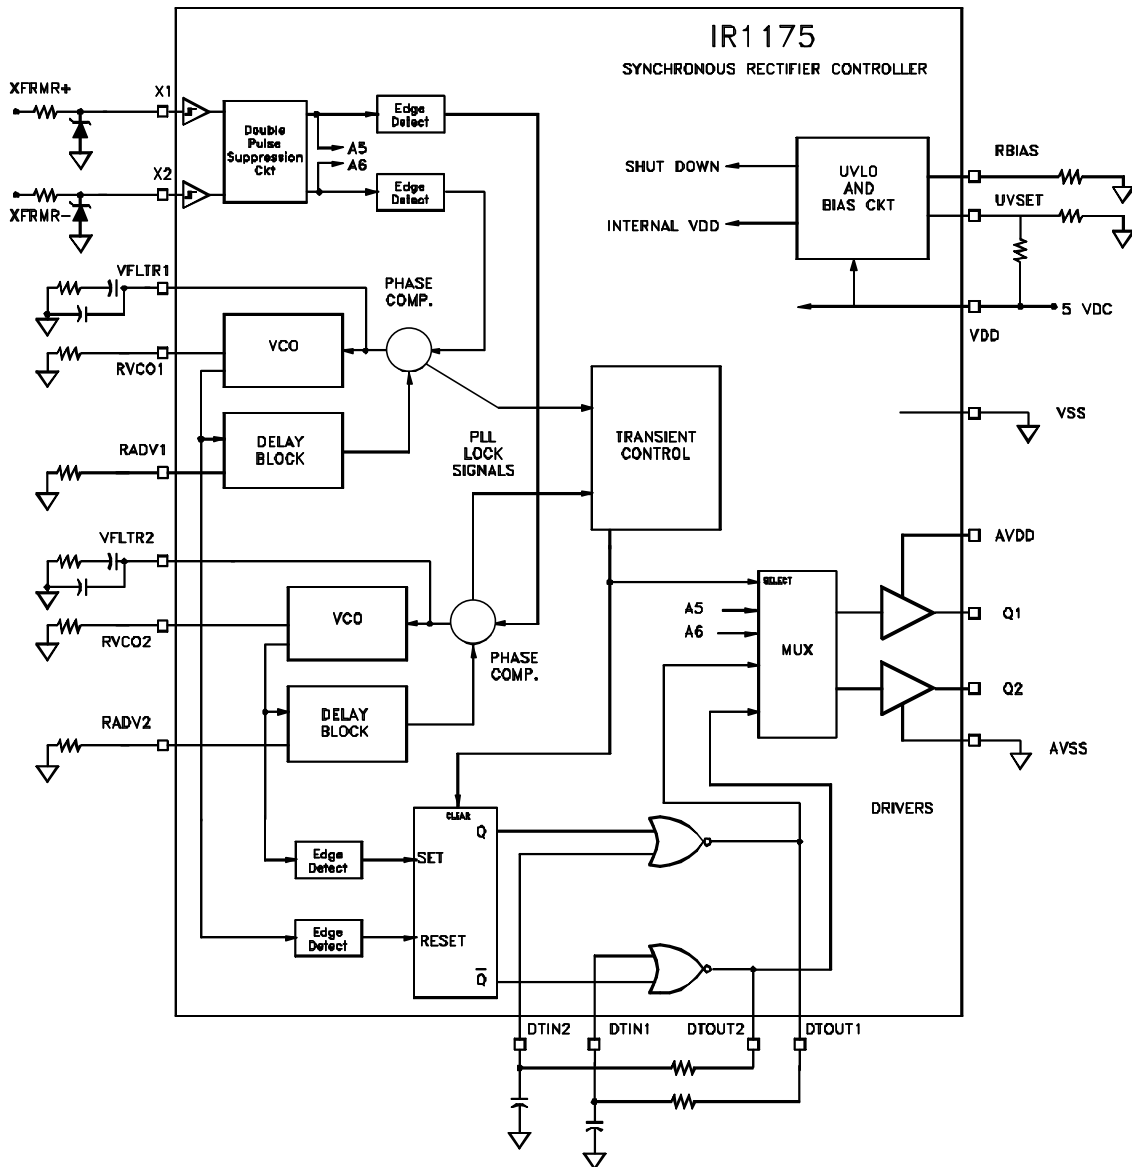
IR1175

SYNCHRONOUS RECTIFIER CONTROLLER

XFRMR+

X1

Double Pulse Suppression Ckt

Edge Detect

A5

A6

X2

Edge Detect

XFRMR-

SHUT DOWN

INTERNAL VDD

UVLO AND BIAS CKT

RBIAS

UVSET

VDD

5 VDC

VFLTR1

PHASE COMP.

VCO

RVCO1

DELAY BLOCK

RADV1

PLL LOCK SIGNALS

TRANSIENT CONTROL

VSS

VFLTR2

VCO

RVCO2

PHASE COMP.

DELAY BLOCK

RADV2

AVDD

SELECT

A5

A6

MUX

Q1

Q2

AVSS

DRIVERS

CLEAR

Q

Edge Detect

SET

Edge Detect

RESET

$\overline{Q}$

DTIN2

DTIN1

DTOUT2

DTOUT1